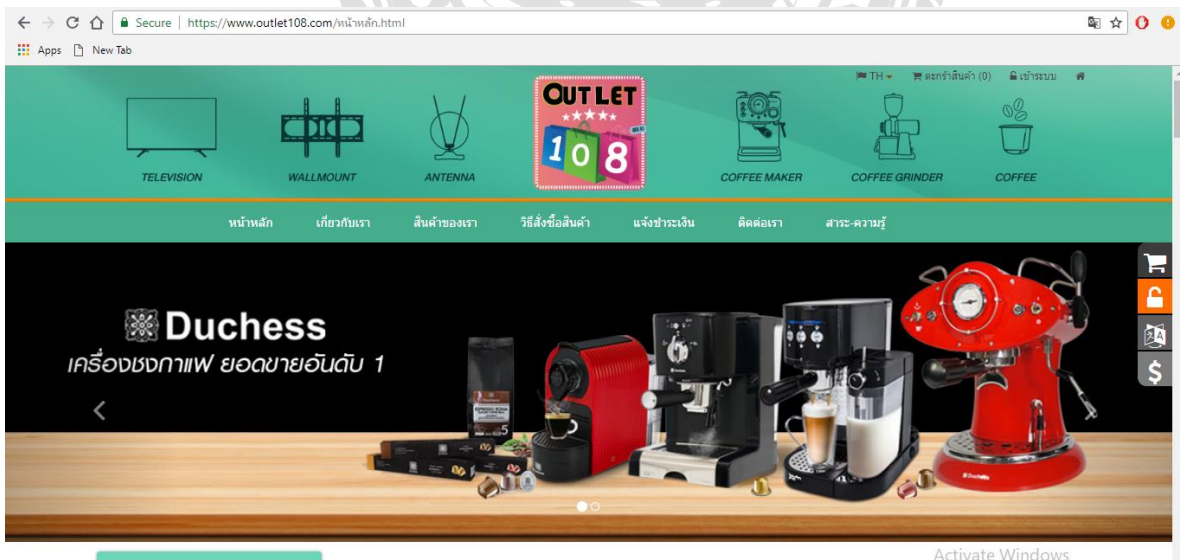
Secure | https://www.outlet108.com/หน้าหลัก.html

Apps New Tab

TH ตะกร้าสินค้า (0) เข้าระบบ

TELEVISION WALLMOUNT ANTENNA

OUT LET 108

COFFEE MAKER COFFEE GRINDER COFFEE

หน้าหลัก เกี่ยวกับเรา สินค้าของเรา วิธีสั่งซื้อสินค้า แจ้งชำระเงิน ติดต่อเรา สาระ-ความรู้

Duchess
เครื่องชงกาแฟ ยอดขายอันดับ 1

Activate Windows